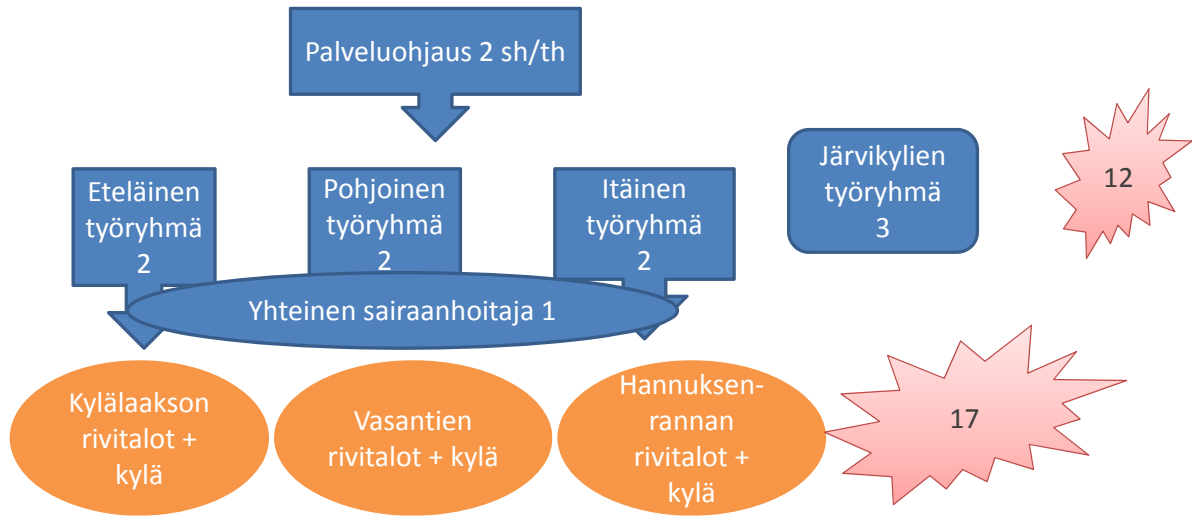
Palveluohjaus 2 sh/th

Eteläinen työryhmä 2

Pohjoinen työryhmä 2

Itäinen työryhmä 2

Järvikylien työryhmä 3

12

Yhteinen sairaanhoitaja 1

Kylälaakson rivitalot + kylä

Vasantien rivitalot + kylä

Hannuksenrannan rivitalot + kylä

17